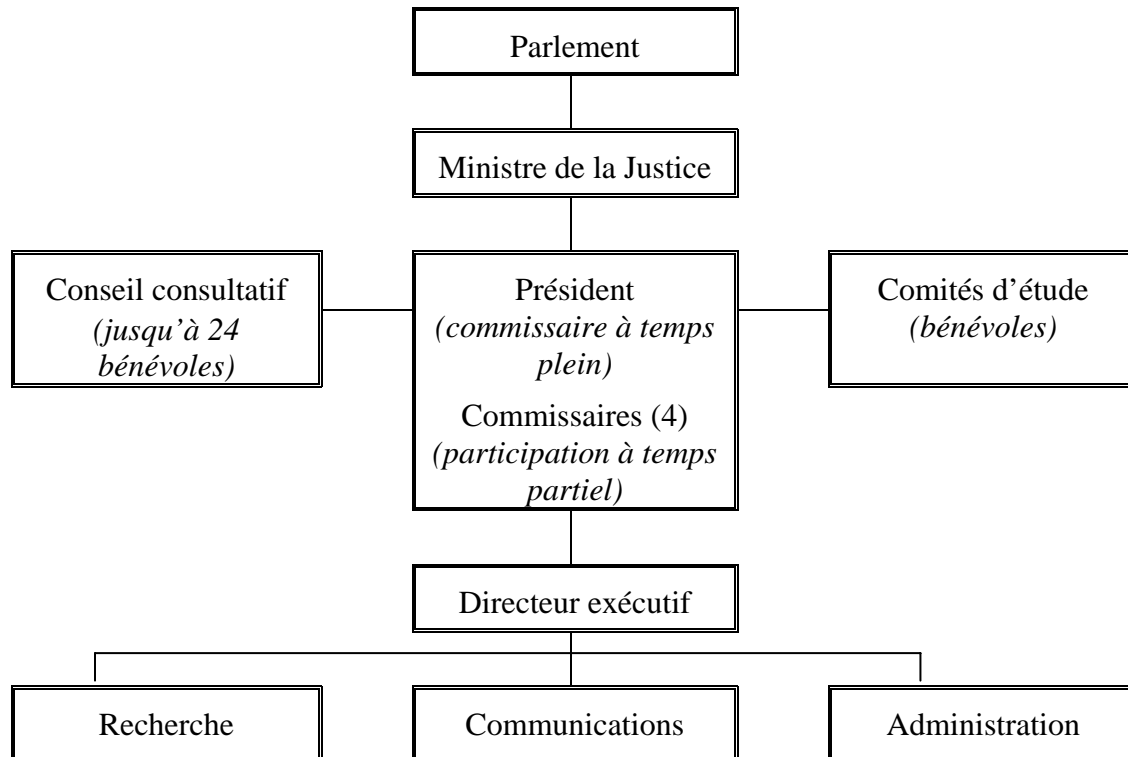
Parlement

Ministre de la Justice

Conseil consultatif
*(jusqu'à 24 bénévoles)*

Président
*(commissaire à temps plein)*

Commissaires (4)
*(participation à temps partiel)*

Comités d'étude
*(bénévoles)*

Directeur exécutif

Recherche

Communications

Administration